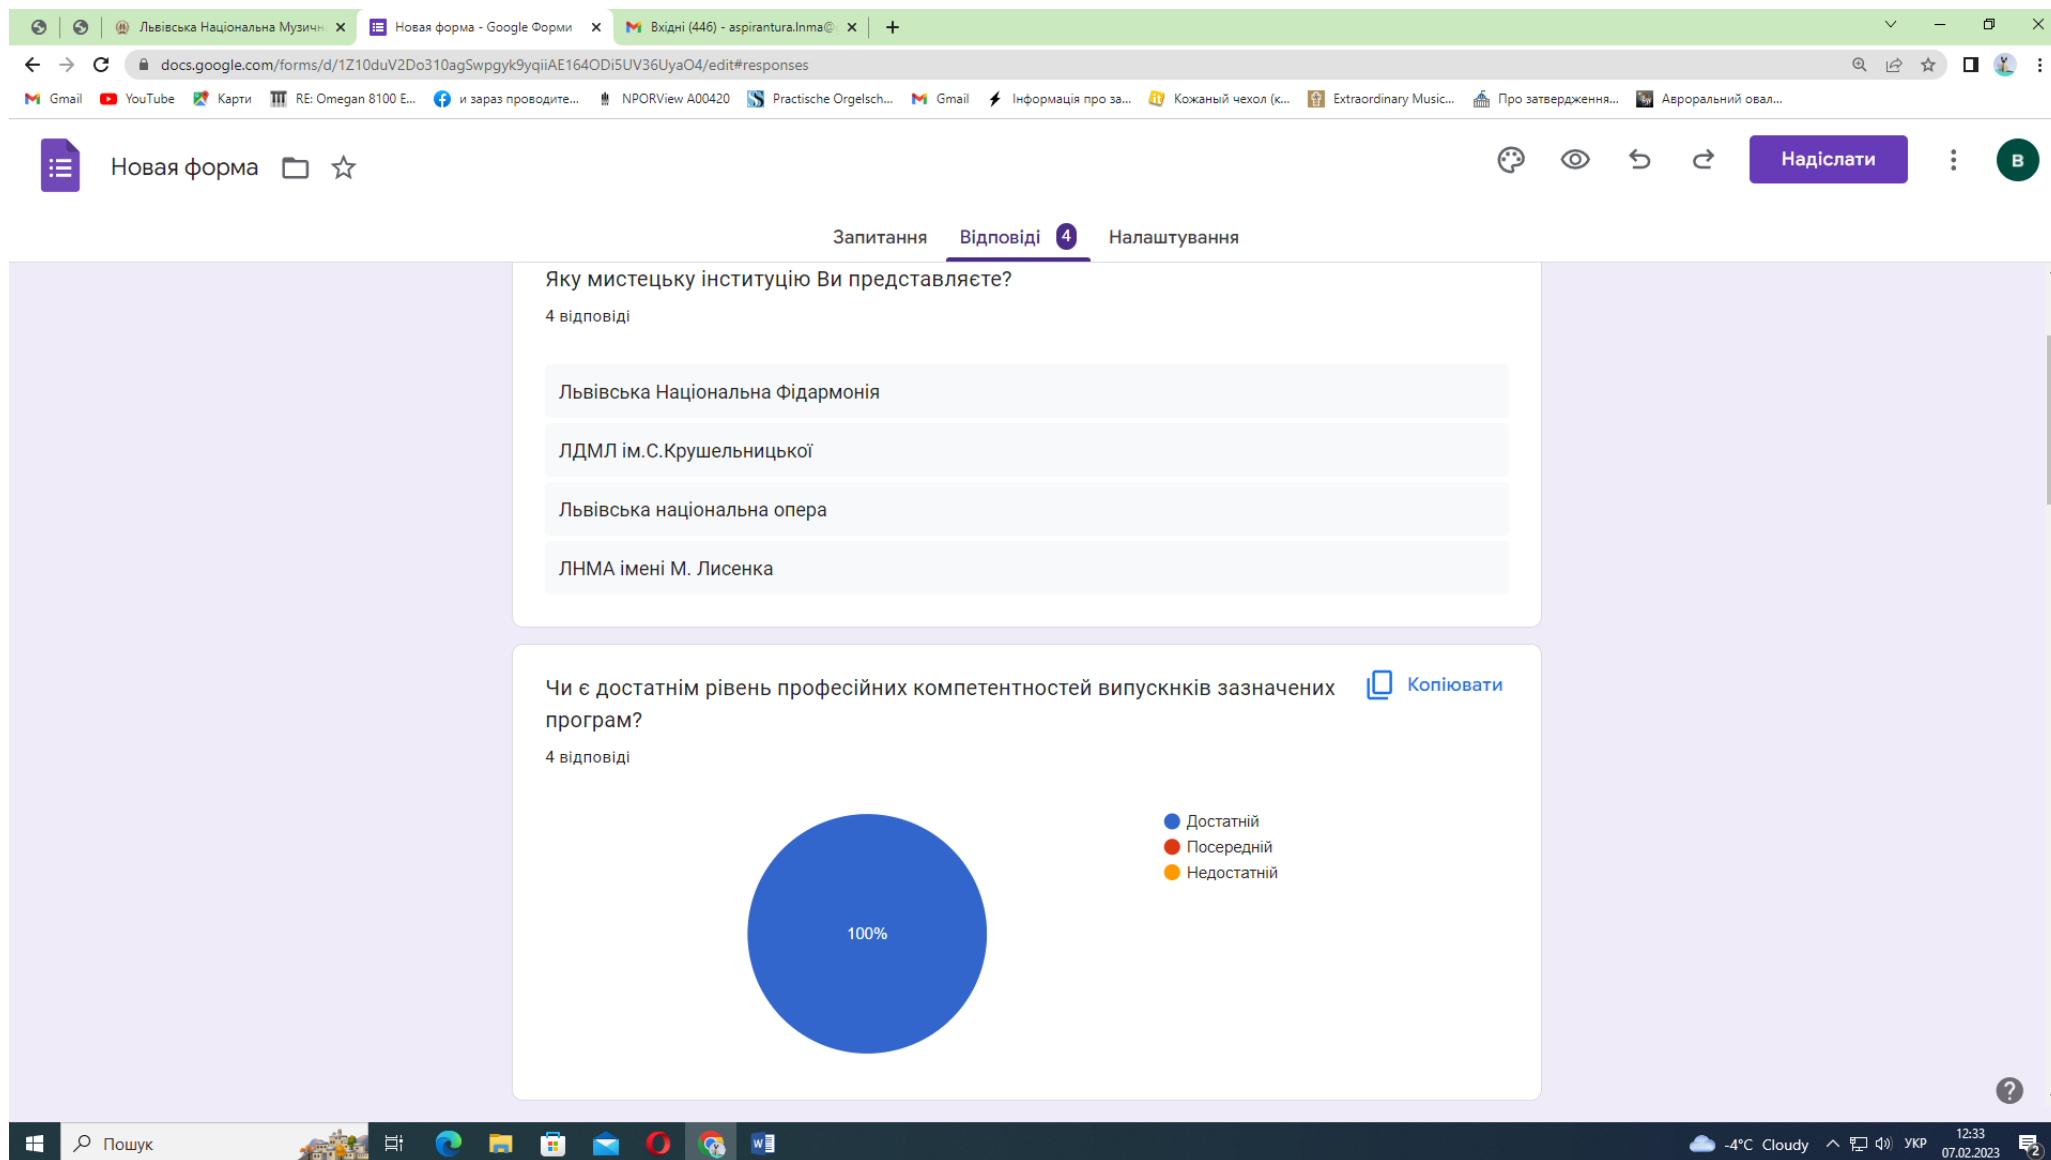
Львівська Національна Музичн
Новая форма - Google Формы
Вхідні (446) - aspirantura.lnma@

docs.google.com/forms/d/1Z10duV2Do310agSwpgyk9yqiiAE164ODi5UV36UyaO4/edit#responses

Gmail YouTube Карти RE: Omegan 8100 E... и зараз проводите... NPORView A00420 Practische Orgelsch... Gmail Інформація про за... Кожаный чехол (к... Extraordinary Music... Про затвердження... Авроральний овал...

Новая форма

Надіслати

B

Запитання Відповіді 4 Налаштування

Яку мистецьку інституцію Ви представляєте?

4 відповіді

Львівська Національна Фідармонія

ЛДМЛ ім.С.Крушельницької

Львівська національна опера

ЛНМА імені М. Лисенка

Чи є достатнім рівень професійних компетентностей випускнків зазначених програм?

Копіювати

4 відповіді

100%

Достатній
Посередній
Недостатній

Пошук

-4°C Cloudy УКР 12:33 07.02.2023